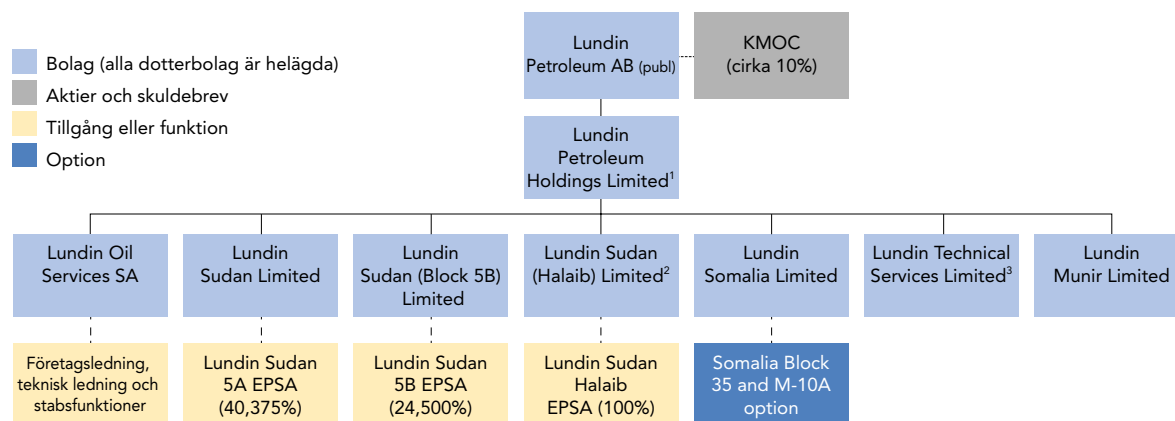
Bolag (alla dotterbolag är helägda)
Aktier och skuldebrev
Tillgång eller funktion
Option

Lundin Petroleum AB (publ)

KMOC (cirka 10%)

Lundin Petroleum Holdings Limited$^1$

Lundin Oil Services SA

Lundin Sudan Limited

Lundin Sudan (Block 5B) Limited

Lundin Sudan (Halaib) Limited$^2$

Lundin Somalia Limited

Lundin Technical Services Limited$^3$

Lundin Munir Limited

Företagsledning, teknisk ledning och stabsfunktioner

Lundin Sudan 5A EPSA (40,375%)

Lundin Sudan 5B EPSA (24,500%)

Lundin Sudan Halaib EPSA (100%)

Somalia Block 35 and M-10A option